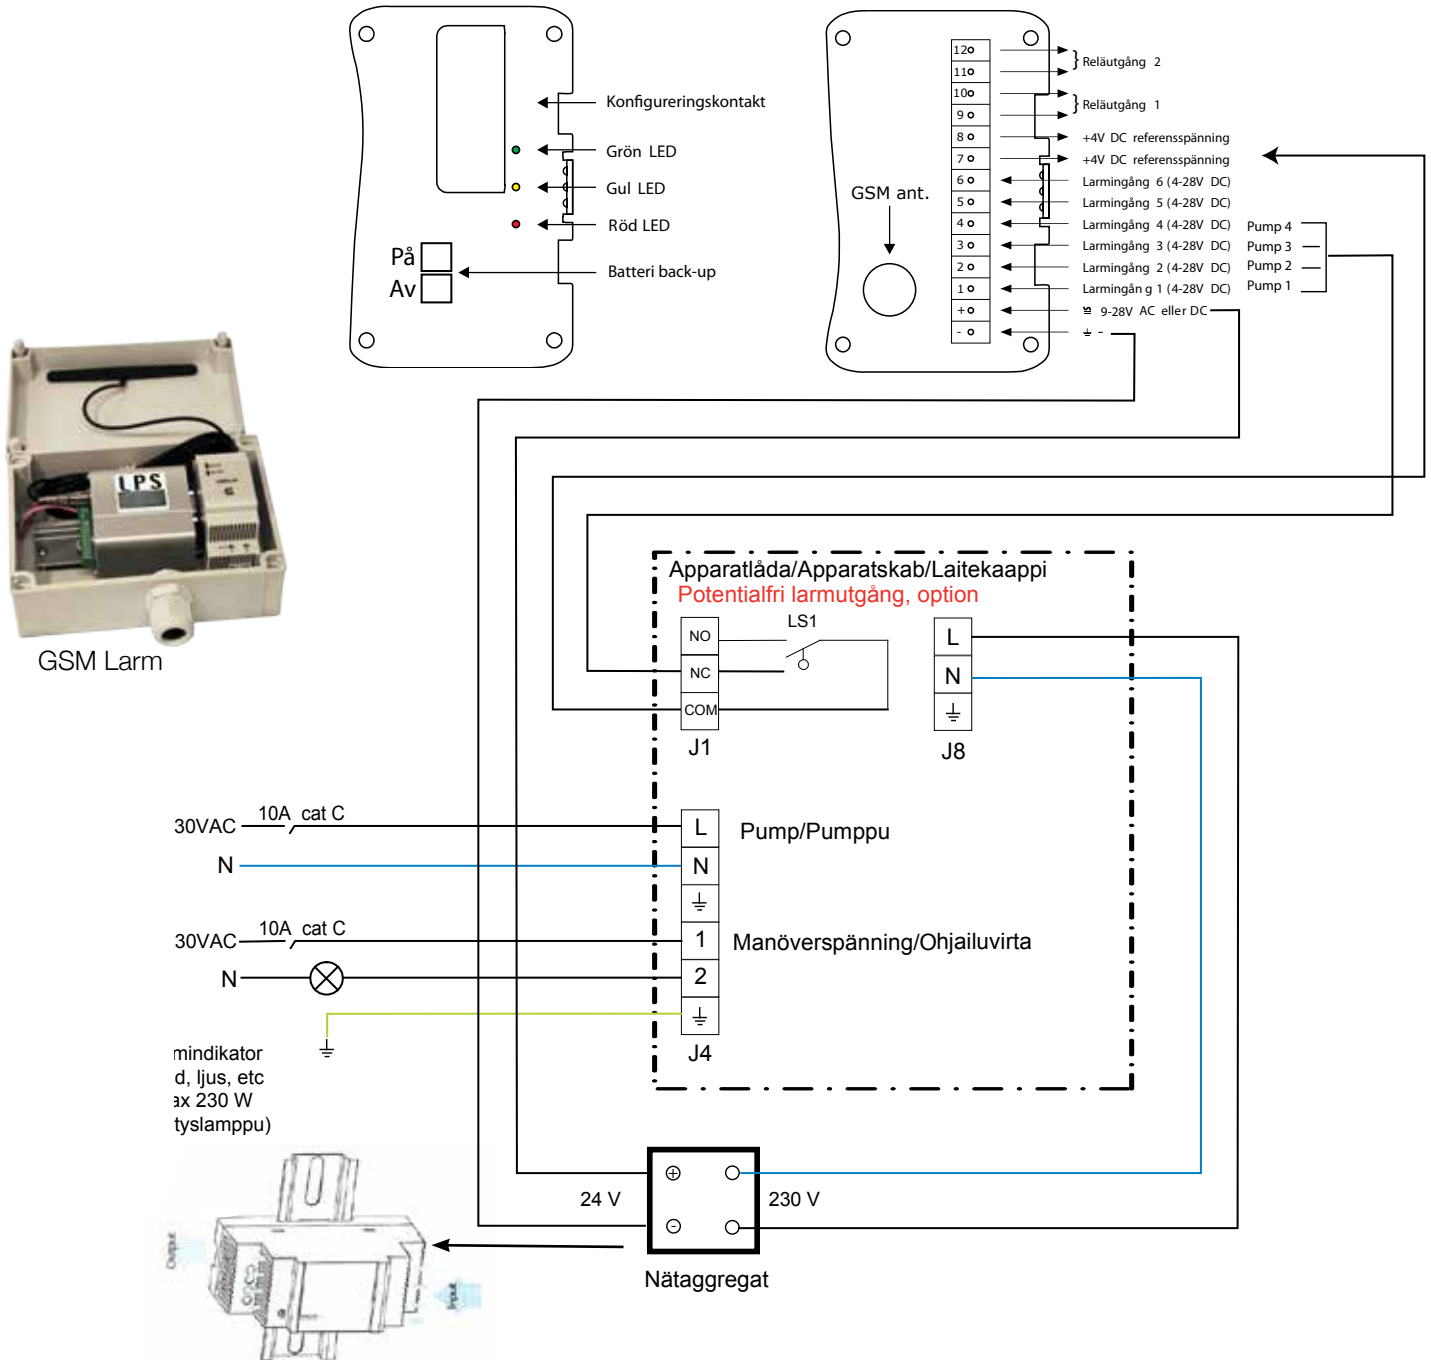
Konfigureringskontakt
Grön LED
Gul LED
Röd LED
På
Av
Batteri back-up

12
11
10
9
8
7
6
5
4
3
2
1
+
-
Reläutgång 2
Reläutgång 1
+4V DC referensspänning
+4V DC referensspänning
Larmingång 6 (4-28V DC)
Larmingång 5 (4-28V DC)
Larmingång 4 (4-28V DC)
Larmingång 3 (4-28V DC)
Larmingång 2 (4-28V DC)
Larmingån g 1 (4-28V DC)
9-28V AC eller DC
GSM ant.
Pump 4
Pump 3
Pump 2
Pump 1

LPS
GSM Larm

Apparatlåda/Apparatskab/Laitekaappi
Potentialfri larmutgång, option
NO
NC
COM
LS1
J1
L
N
J8

30VAC
10A cat C
N
L
N
Pump/Pumppu
30VAC
10A cat C
N
1
2
Manöverspänning/Ohjailuvirta
J4
mindikator
d, ljus, etc
ax 230 W
tyslamppu)

24 V
230 V
Nätaggregat
Output
Input